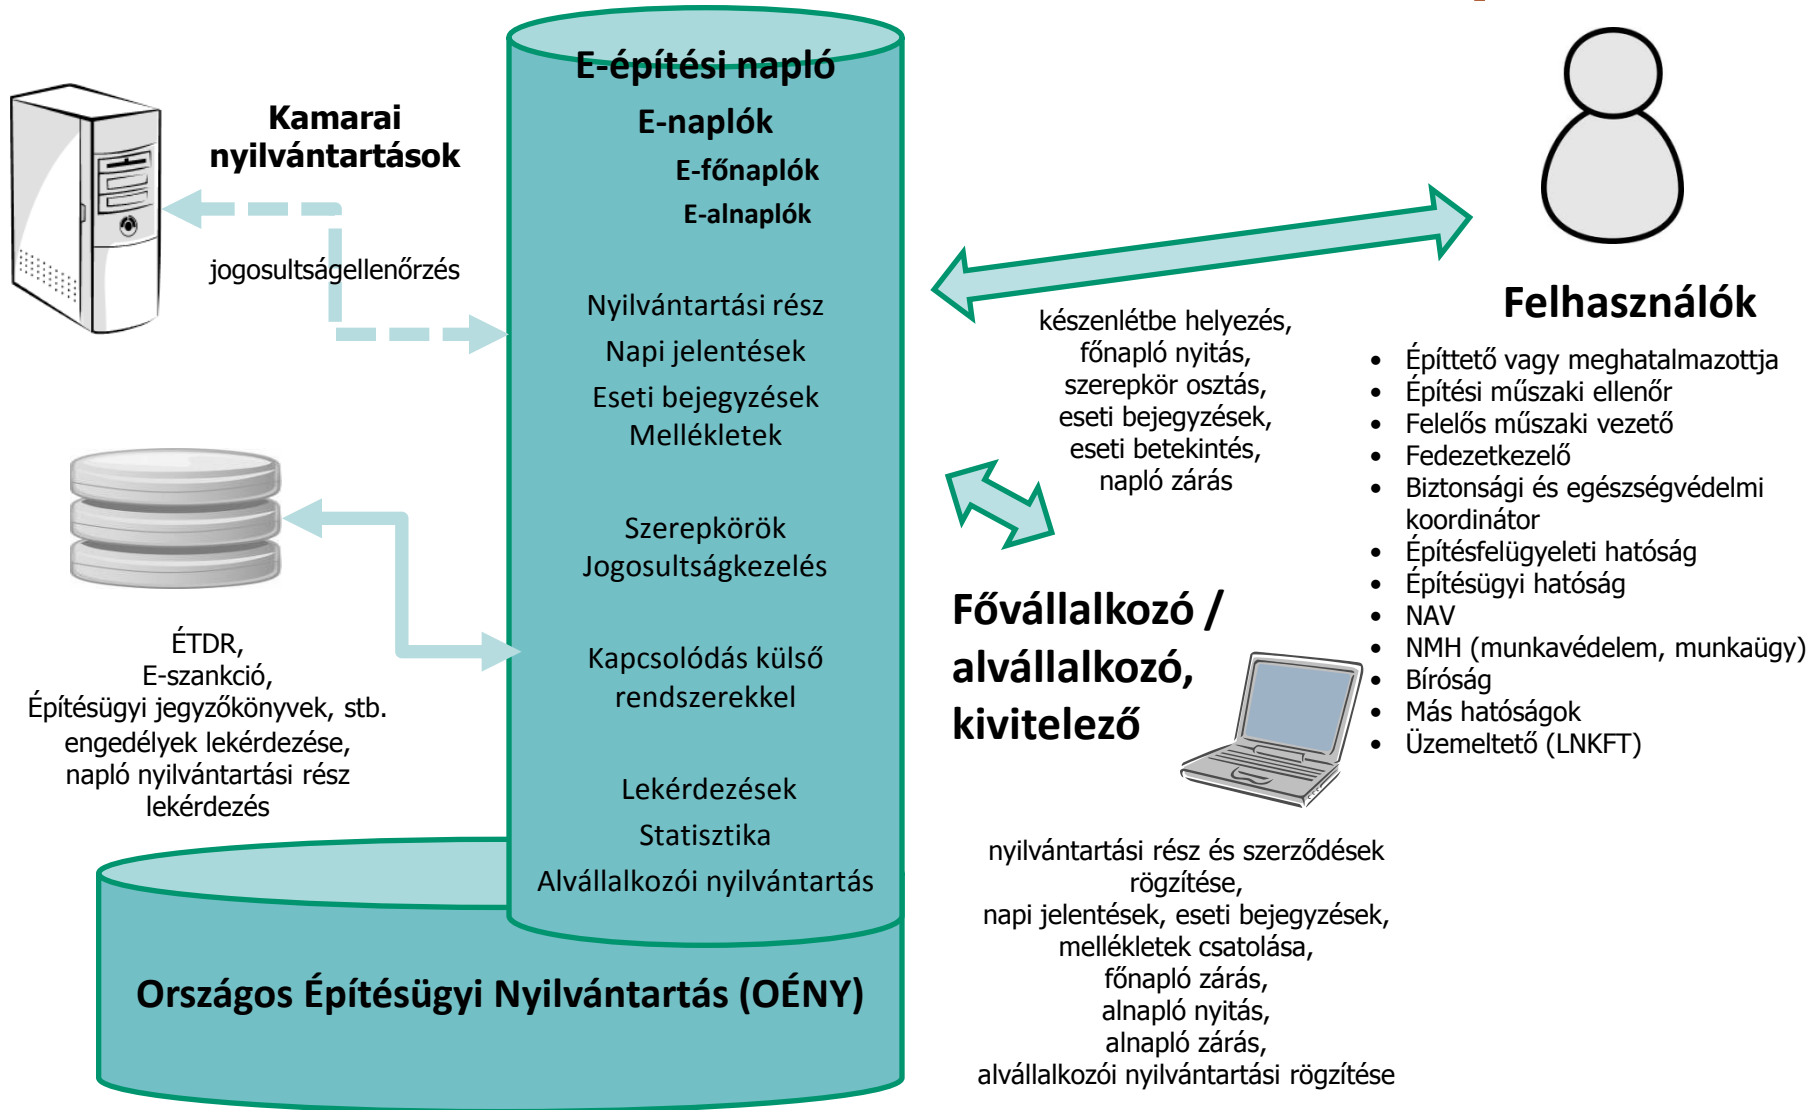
Kamarai nyilvántartások

jogosultságellenőrzés

E-építési napló

E-naplók

E-főnaplók

E-alnaplók

Nyilvántartási rész

Napi jelentések

Eseti bejegyzések

Mellékletek

Szerepkörök

Jogosultságkezelés

Kapcsolódás külső rendszerekkel

Lekérdezések

Statisztika

Alvállalkozói nyilvántartás

ÉTDR,
E-szankció,
Építésügyi jegyzőkönyvek, stb.
engedélyek lekérdezése,
napló nyilvántartási rész lekérdezés

Országos Építésügyi Nyilvántartás (OÉNY)

készenlétbe helyezés,
főnapló nyitás,
szerepkör osztás,
eseti bejegyzések,
eseti betekintés,
napló zárás

Felhasználók

- Építtető vagy meghatalmazottja
- Építési műszaki ellenőr
- Felelős műszaki vezető
- Fedezetkezelő
- Biztonsági és egészségvédelmi koordinátor
- Építésfelügyeleti hatóság
- Építésügyi hatóság
- NAV
- NMH (munkavédelem, munkaügy)
- Bíróság
- Más hatóságok
- Üzemeltető (LNKFT)

Fővállalkozó / alvállalkozó, kivitelező

nyilvántartási rész és szerződések rögzítése,
napi jelentések, eseti bejegyzések,
mellékletek csatolása,
főnapló zárás,
alnapló nyitás,
alnapló zárás,
alvállalkozói nyilvántartási rögzítése